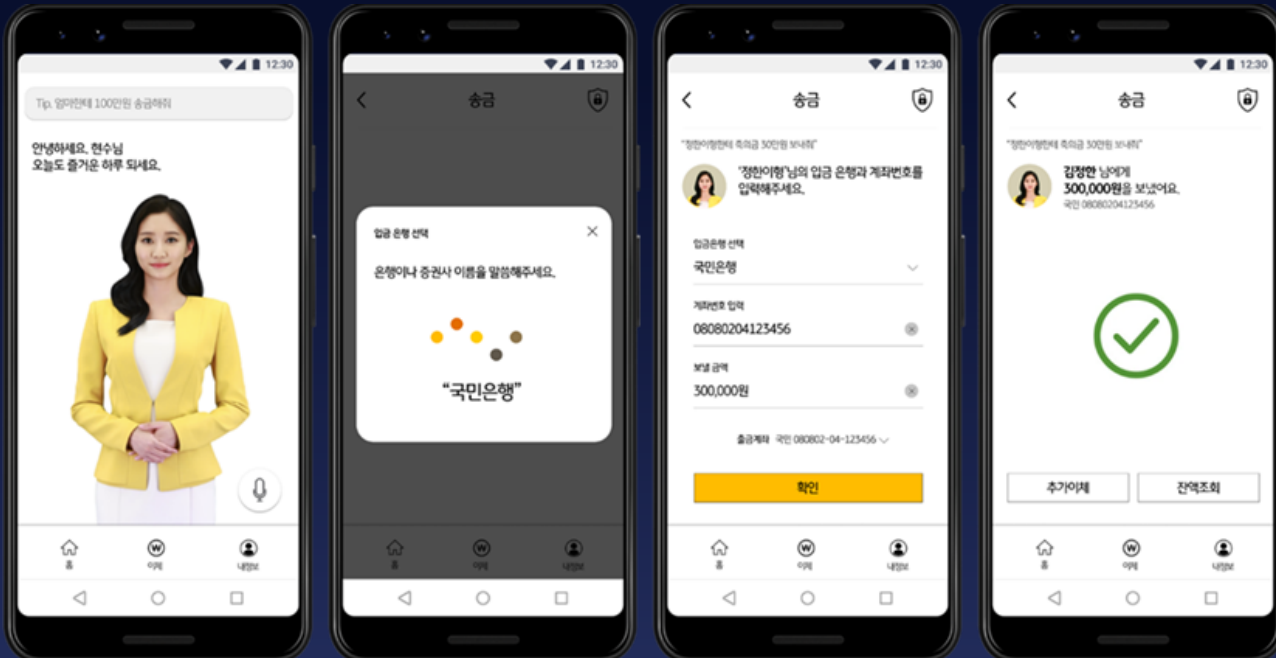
12:30

Tip. 엄마한테 100만원 송금해줘

안녕하세요, 현수님
오늘도 즐거운 하루 되세요.

홈
이체
내정보

12:30

송금

입금 은행 선택

은행이나 증권사 이름을 말씀해주세요.

"국민은행"

홈
이체
내정보

12:30

송금

"정한이형한테 축의금 30만원 보내줘"

'정한이형'님의 입금 은행과 계좌번호를 입력해주세요.

입금은행 선택
국민은행

계좌번호 입력
08080204123456

보낼 금액
300,000원

출금계좌 국민 080802-04-123456

확인

홈
이체
내정보

12:30

송금

"정한이형한테 축의금 30만원 보내줘"

김정한 님에게
300,000원을 보냈어요.
국민 08080204123456

추가이체
잔액조회

홈
이체
내정보